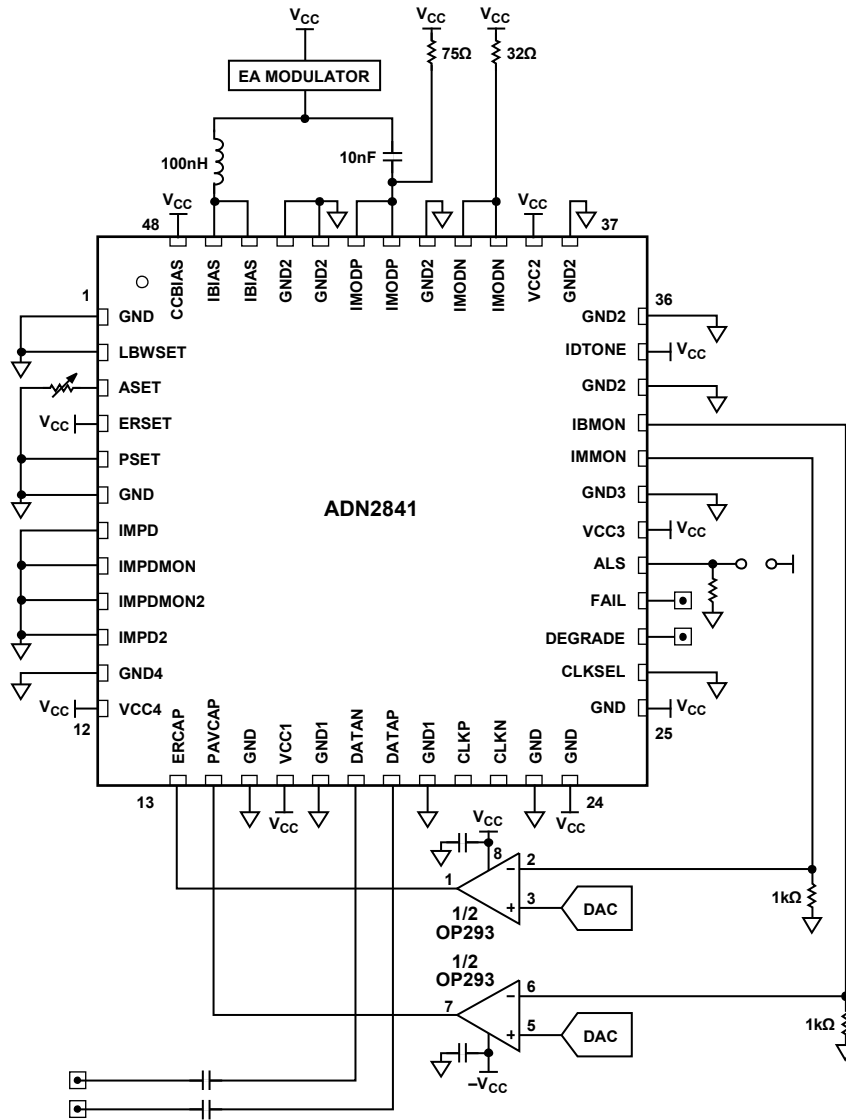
$V_{CC}$ $V_{CC}$ $V_{CC}$

75Ω 32Ω

EA MODULATOR

100nH

10nF

$V_{CC}$ $V_{CC}$

48 37

CCBIAS IBIAS IBIAS GND2 GND2 IMODP IMODP GND2 IMODN IMODN VCC2 GND2

1 36

GND
LBWSET
ASET
$V_{CC}$ ERSET
PSET
GND
IMPD
IMPDMON
IMPDMON2
IMPD2
GND4
$V_{CC}$ VCC4
12

GND2
IDTONE $V_{CC}$
GND2
IBMON
IMMON
GND3
VCC3 $V_{CC}$
ALS
FAIL
DEGRADE
CLKSEL
GND $V_{CC}$
25

ADN2841

ERCAP PAVCAP GND VCC1 GND1 DATAN DATAP GND1 CLKP CLKN GND GND

13 24

$V_{CC}$ $V_{CC}$

$V_{CC}$
8
2
1
3
DAC
1/2
OP293
1kΩ

1/2
OP293
6
7
5
DAC
$-V_{CC}$
1kΩ